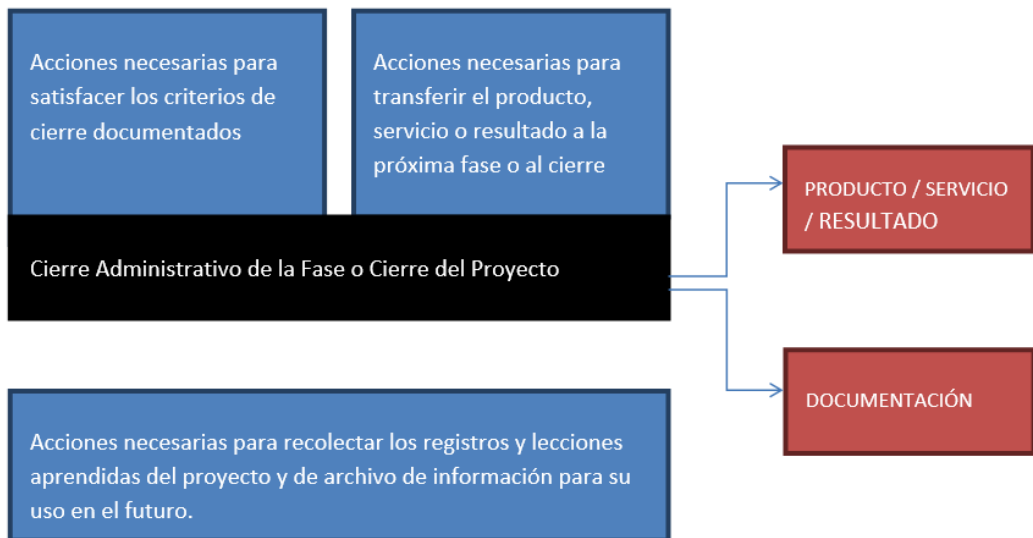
Acciones necesarias para satisfacer los criterios de cierre documentados

Acciones necesarias para transferir el producto, servicio o resultado a la próxima fase o al cierre

Cierre Administrativo de la Fase o Cierre del Proyecto

PRODUCTO / SERVICIO / RESULTADO

DOCUMENTACIÓN

Acciones necesarias para recolectar los registros y lecciones aprendidas del proyecto y de archivo de información para su uso en el futuro.